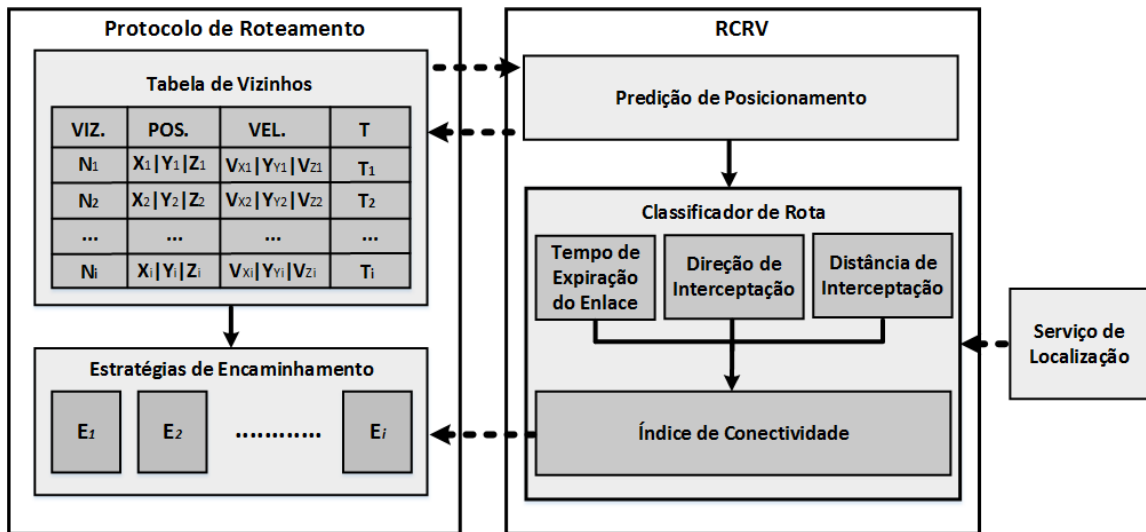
Protocolo de Roteamento

Tabela de Vizinhos

| VIZ. | POS. | VEL. | T |
|---|---|---|---|
| $N_1$ | $X_1 \| Y_1 \| Z_1$ | $V_{X1} \| V_{Y1} \| V_{Z1}$ | $T_1$ |
| $N_2$ | $X_2 \| Y_2 \| Z_2$ | $V_{X2} \| V_{Y2} \| V_{Z2}$ | $T_2$ |
| ... | ... | ... | ... |
| $N_i$ | $X_i \| Y_i \| Z_i$ | $V_{Xi} \| V_{Yi} \| V_{Zi}$ | $T_i$ |

Estratégias de Encaminhamento

$E_1$ $E_2$ ........... $E_i$

RCRV

Predição de Posicionamento

Classificador de Rota

Tempo de Expiração do Enlace

Direção de Interceptação

Distância de Interceptação

Índice de Conectividade

Serviço de Localização